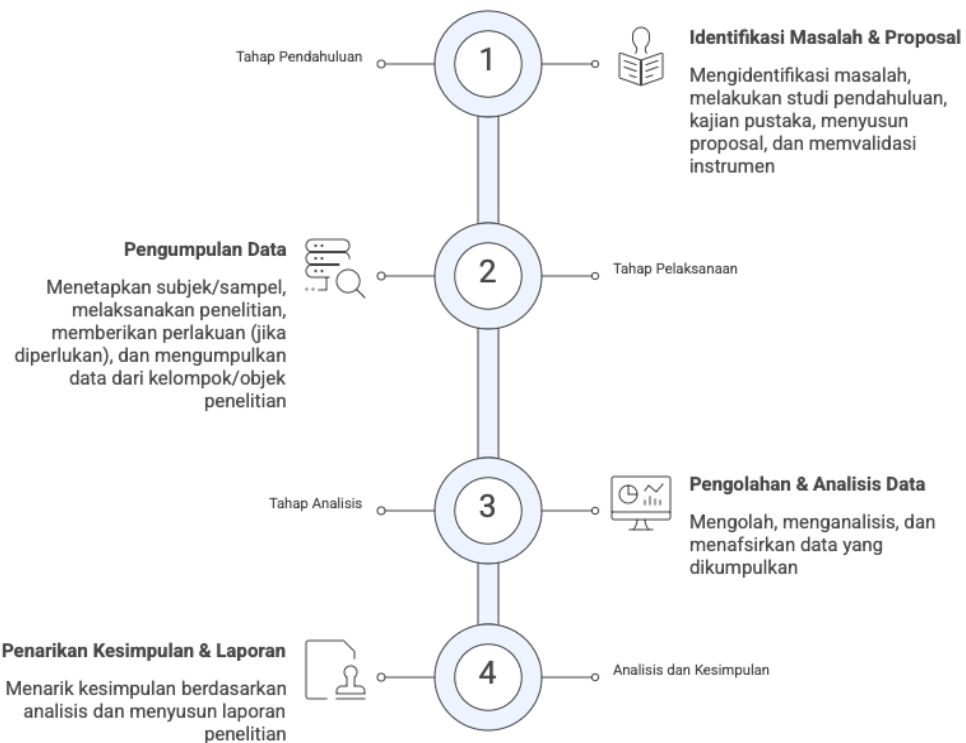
Tahap Pendahuluan

1

Identifikasi Masalah & Proposal

Mengidentifikasi masalah, melakukan studi pendahuluan, kajian pustaka, menyusun proposal, dan memvalidasi instrumen

Pengumpulan Data

Menetapkan subjek/sampel, melaksanakan penelitian, memberikan perlakuan (jika diperlukan), dan mengumpulkan data dari kelompok/objek penelitian

2

Tahap Pelaksanaan

Tahap Analisis

3

Pengolahan & Analisis Data

Mengolah, menganalisis, dan menafsirkan data yang dikumpulkan

Penarikan Kesimpulan & Laporan

Menarik kesimpulan berdasarkan analisis dan menyusun laporan penelitian

4

Analisis dan Kesimpulan